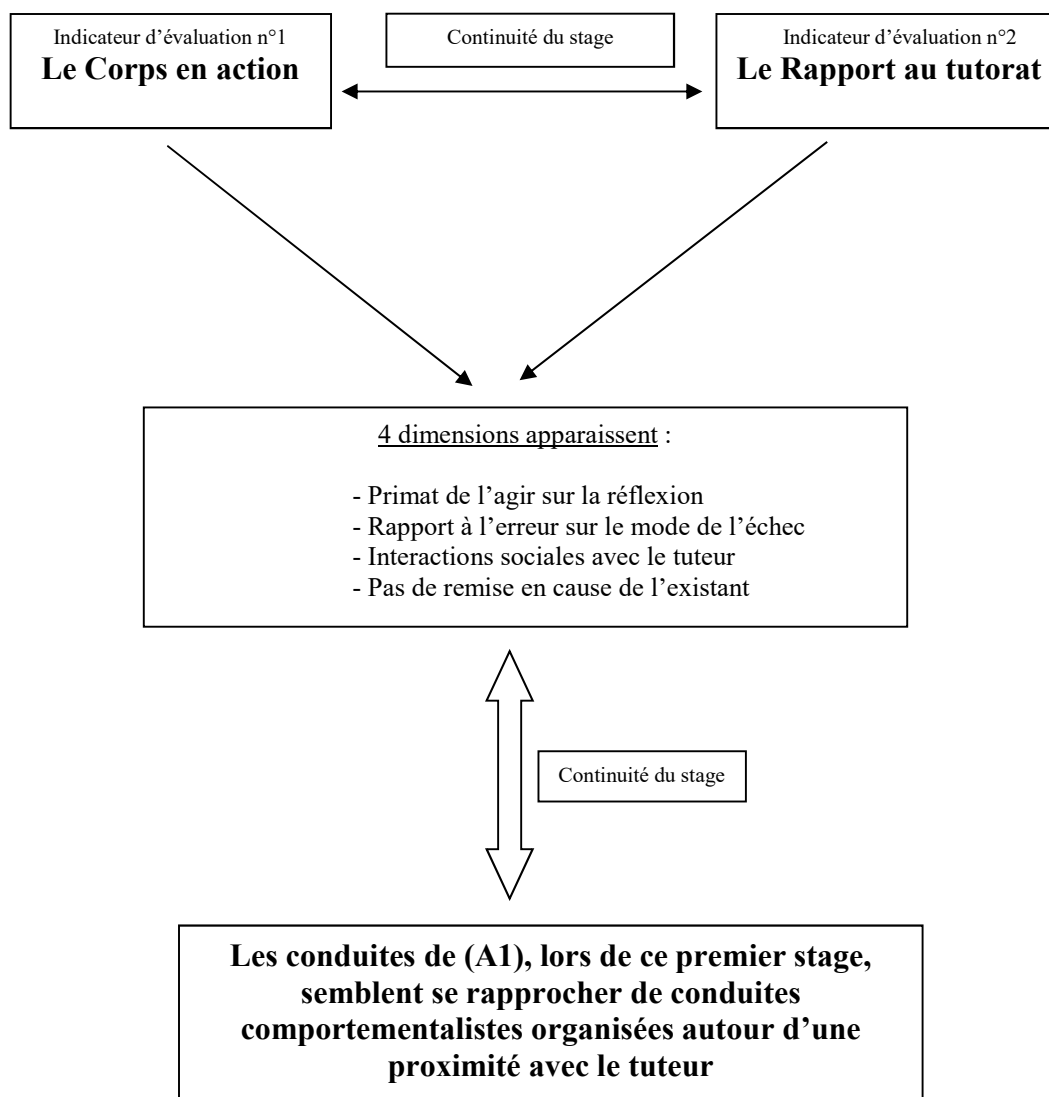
Indicateur d'évaluation n°1
Le Corps en action

Continuité du stage

Indicateur d'évaluation n°2
Le Rapport au tutorat

4 dimensions apparaissent :

- Primat de l'agir sur la réflexion
- Rapport à l'erreur sur le mode de l'échec
- Interactions sociales avec le tuteur
- Pas de remise en cause de l'existant

Continuité du stage

Les conduites de (A1), lors de ce premier stage, semblent se rapprocher de conduites comportementalistes organisées autour d'une proximité avec le tuteur